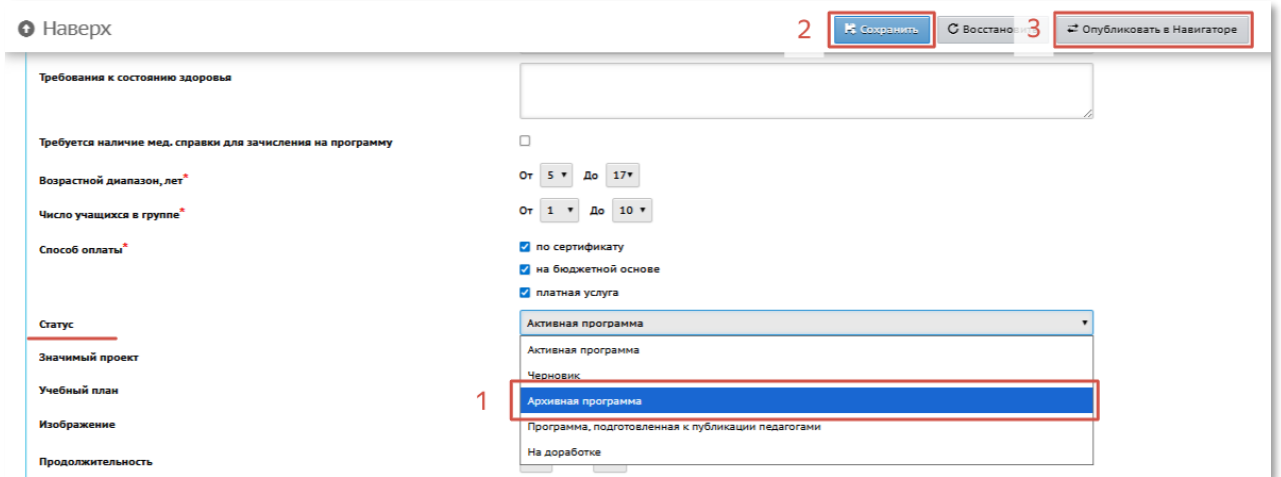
Наверх

2 Сохранить Восстано 3 Опубликовать в Навигаторе

Требования к состоянию здоровья

Требуется наличие мед. справки для зачисления на программу

Возрастной диапазон, лет* От 5 До 17

Число учащихся в группе* От 1 До 10

Способ оплаты* по сертификату
на бюджетной основе
платная услуга

Статус Активная программа

Значимый проект
Учебный план
Изображение
Продолжительность

Активная программа
Черновик
1 Архивная программа
Программа, подготовленная к публикации педагогами
На доработке